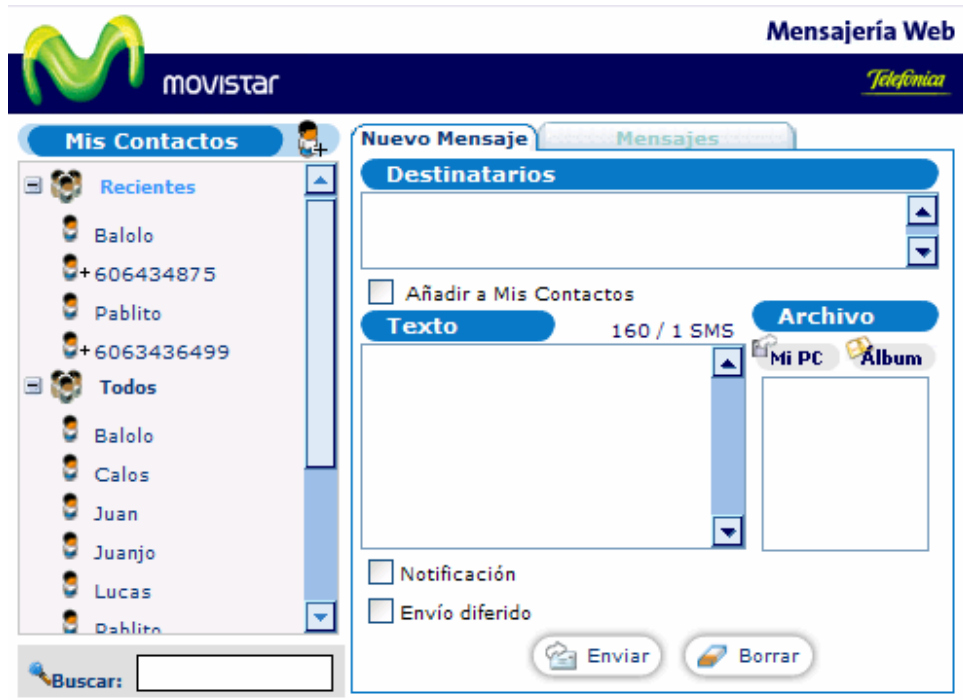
Mensajería Web

movistar

Telefónica

Mis Contactos

Recientes
Balolo
+606434875
Pablito
+6063436499
Todos
Balolo
Calos
Juan
Juanjo
Lucas
Pablito

Buscar:

Nuevo Mensaje
Mensajes

Destinatarios

Añadir a Mis Contactos

Texto
160 / 1 SMS

Archivo
Mi PC
Álbum

Notificación
Envío diferido

Enviar
Borrar